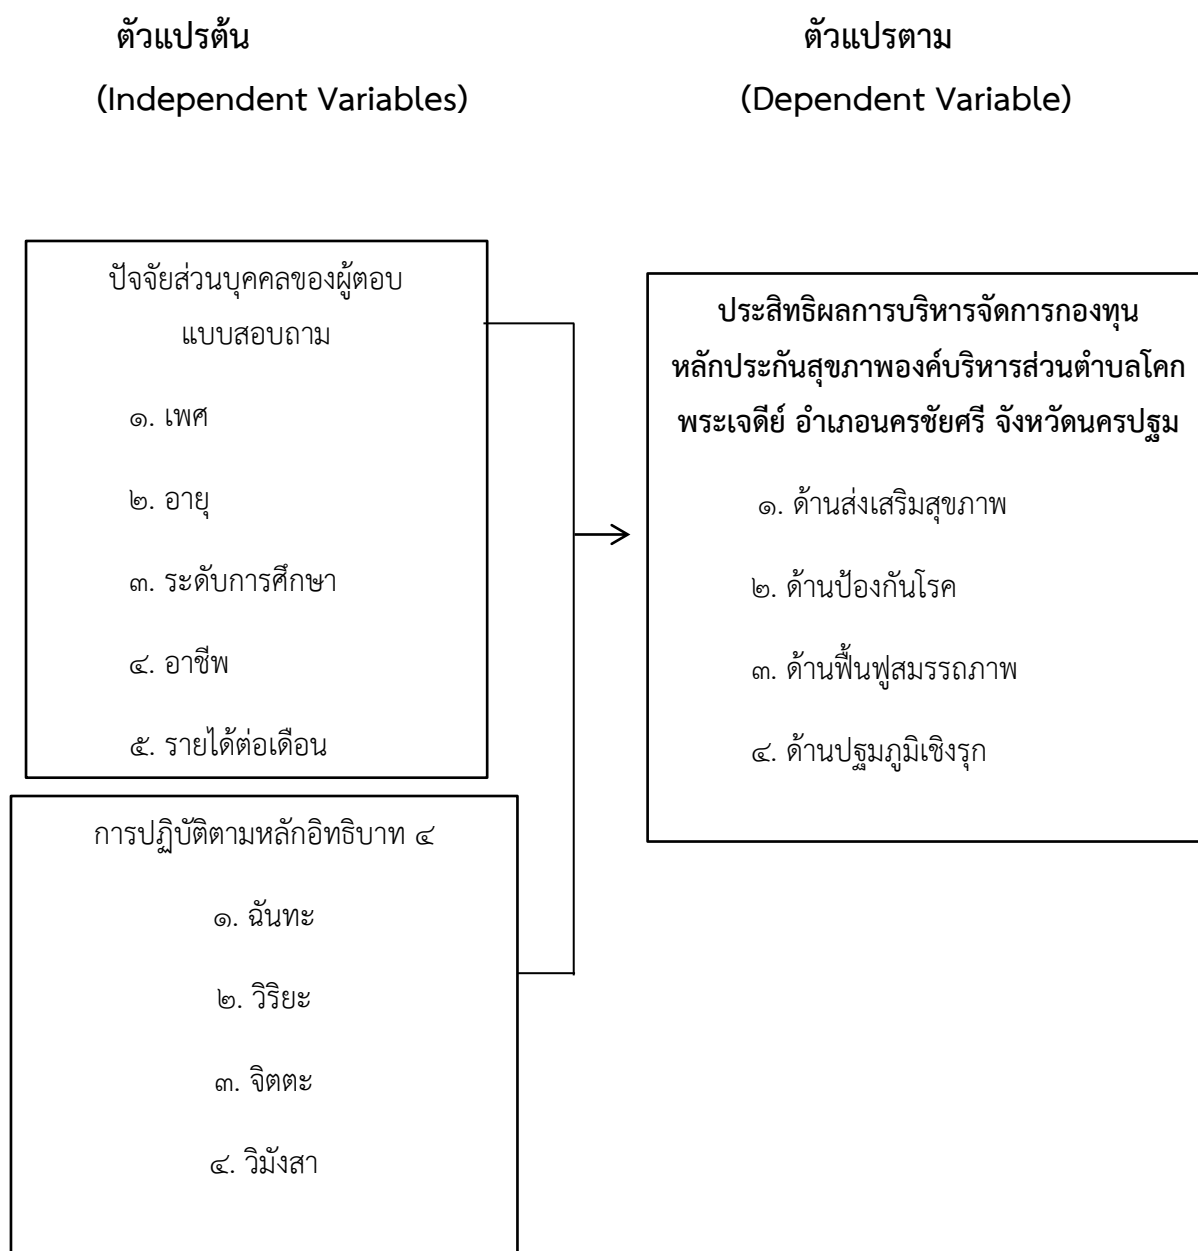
ตัวแปรต้น
(Independent Variables)

ตัวแปรตาม
(Dependent Variable)

ปัจจัยส่วนบุคคลของผู้ตอบแบบสอบถาม

๑. เพศ

๒. อายุ

๓. ระดับการศึกษา

๔. อาชีพ

๕. รายได้ต่อเดือน

การปฏิบัติตามหลักอิทธิบาท ๔

๑. ฉันทะ

๒. วิริยะ

๓. จิตตะ

๔. วิมังสา

ประสิทธิผลการบริหารจัดการกองทุนหลักประกันสุขภาพองค์บริหารส่วนตำบลโคกพระเจดีย์ อำเภอนครชัยศรี จังหวัดนครปฐม

๑. ด้านส่งเสริมสุขภาพ

๒. ด้านป้องกันโรค

๓. ด้านฟื้นฟูสมรรถภาพ

๔. ด้านปฐมภูมิเชิงรุก